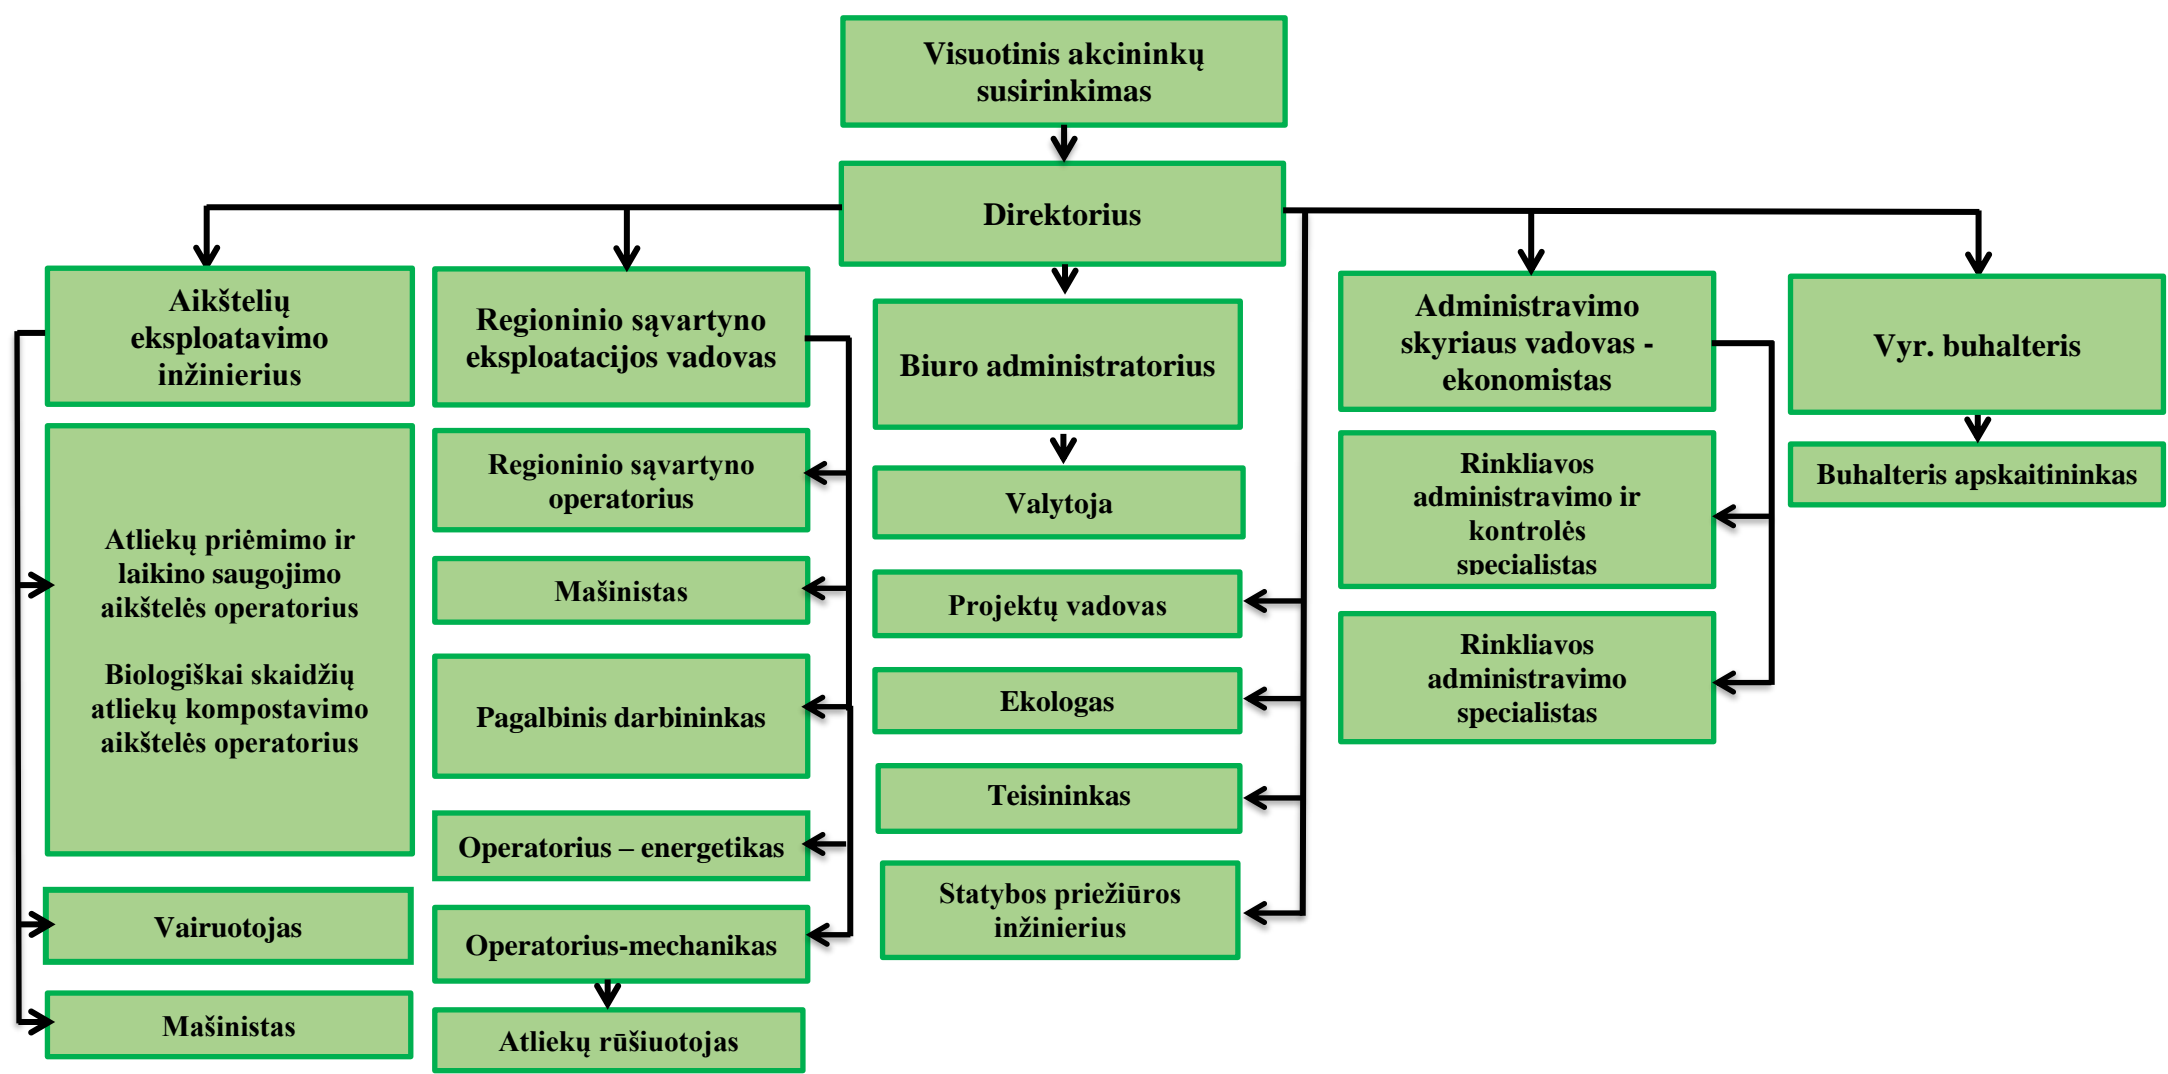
Visuotinis akcininkų susirinkimas

Direktorius

Aikštelių eksploatavimo inžinierius

Atliekų priėmimo ir laikino saugojimo aikštelės operatorius

Biologiškai skaidžių atliekų kompostavimo aikštelės operatorius

Vairuotojas

Mašinistas

Regioninio sąvartyno eksploatacijos vadovas

Regioninio sąvartyno operatorius

Mašinistas

Pagalbinis darbininkas

Operatorius – energetikas

Operatorius-mechanikas

Atliekų rūšiuotojas

Biuro administratorius

Valytoja

Projektų vadovas

Ekologas

Teisininkas

Statybos priežiūros inžinierius

Administravimo skyriaus vadovas - ekonomistas

Rinkliavos administravimo ir kontrolės specialistas

Rinkliavos administravimo specialistas

Vyr. buhalteris

Buhalteris apskaitininkas